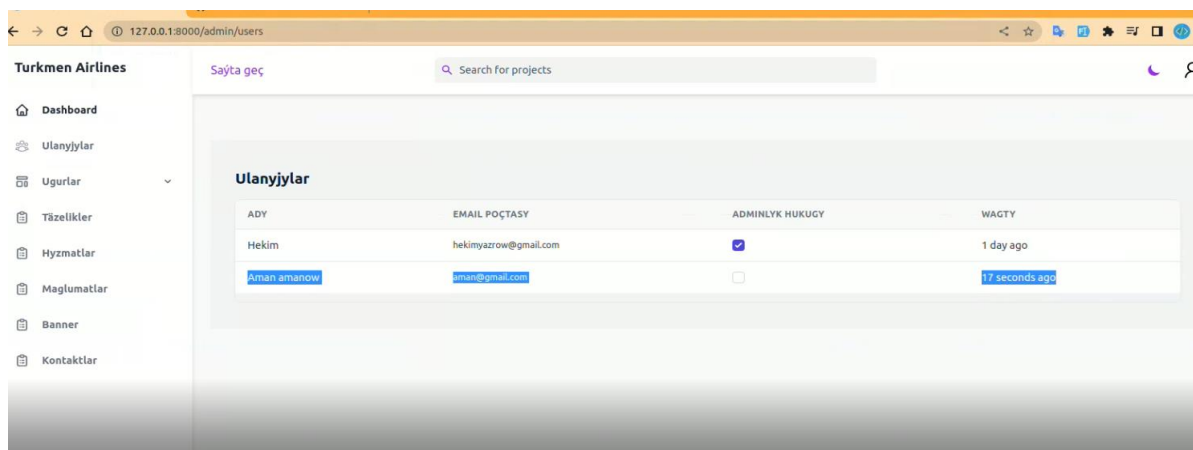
127.0.0.1:8000/admin/users

Turkmen Airlines

Saýta geç

Search for projects

Dashboard
Ulanyjylar
Ugurlar
Täzelikler
Hyzmatlar
Maglumatlar
Banner
Kontaktlar

Ulanyjylar

| ADY | EMAIL POÇTASY | ADMINLYK HUKUGY | WAGTY |
|---|---|---|---|
| Hekim | hekimyazrow@gmail.com | ☑ | 1 day ago |
| Aman amanow | aman@gmail.com | ☐ | 17 seconds ago |